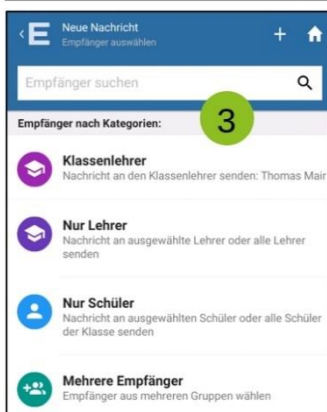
Neue Nachricht
Empfänger auswählen

Empfänger suchen

Empfänger nach Kategorien:

3

Klassenlehrer
Nachricht an den Klassenlehrer senden: Thomas Mair

Nur Lehrer
Nachricht an ausgewählte Lehrer oder alle Lehrer senden

Nur Schüler
Nachricht an ausgewählten Schüler oder alle Schüler der Klasse senden

Mehrere Empfänger
Empfänger aus mehreren Gruppen wählen